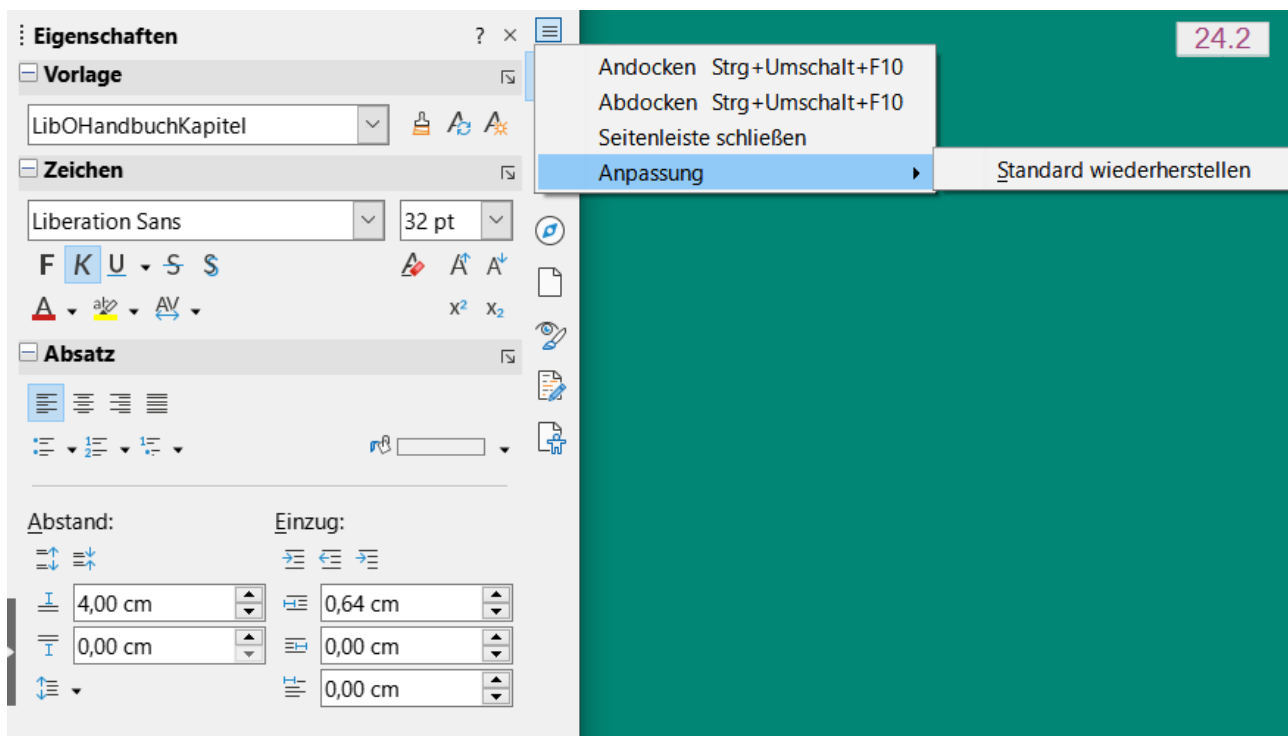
Eigenschaften ? ×

Vorlage

LibOHandbuchKapitel

Zeichen

Liberation Sans

32 pt

F K U S S

A A A

$x^2$ $x_2$

Absatz

Abstand:

Einzug:

4,00 cm

0,64 cm

0,00 cm

0,00 cm

0,00 cm

24.2

Andocken Strg+Umschalt+F10

Abdocken Strg+Umschalt+F10

Seitenleiste schließen

Anpassung

Standard wiederherstellen